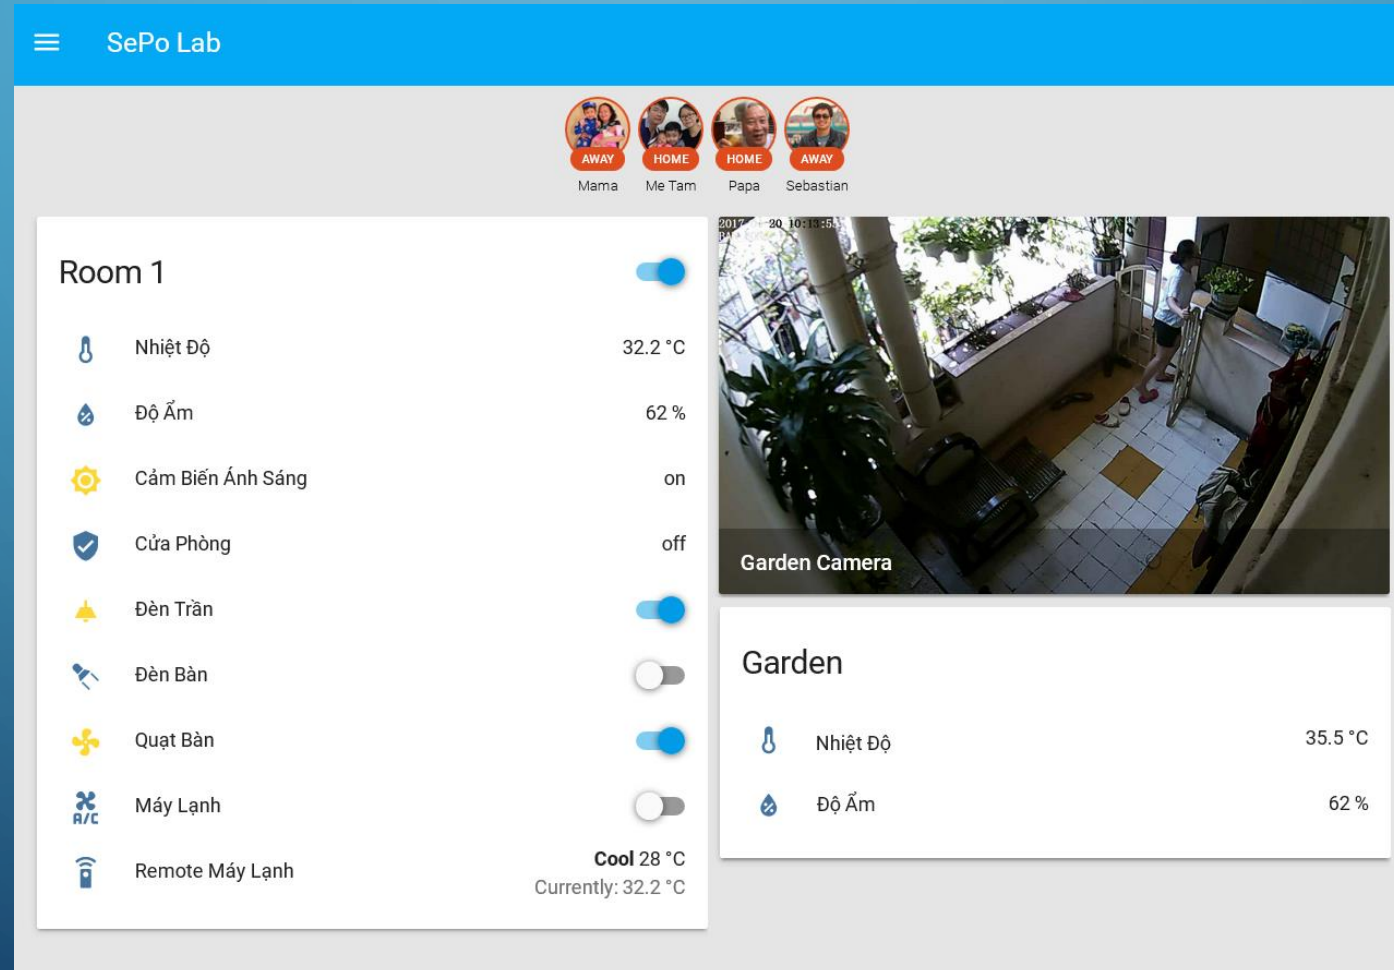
SePo Lab

AWAY Mama
HOME Me Tam
HOME Papa
AWAY Sebastian

Room 1

Nhiệt Độ 32.2 °C
Độ Ẩm 62 %
Cảm Biến Ánh Sáng on
Cửa Phòng off
Đèn Trần
Đèn Bàn
Quạt Bàn
A/C Máy Lạnh
Remote Máy Lạnh **Cool** 28 °C
Currently: 32.2 °C

2017 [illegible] 30 10:13:55

Garden Camera

Garden

Nhiệt Độ 35.5 °C
Độ Ẩm 62 %